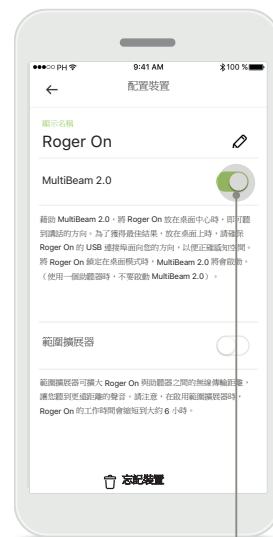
●●●○○ PH 9:41 AM 100 %

配置裝置

顯示名稱

Roger On

MultiBeam 2.0

藉助 MultiBeam 2.0，將 Roger On 放在桌面中心時，即可聽到講話的方向。為了獲得最佳結果，放在桌面上時，請確保 Roger On 的 USB 連接埠面向您的方向，以便正確感知空間。將 Roger On 鎖定在桌面模式時，MultiBeam 2.0 將會啟動。（使用一個助聽器時，不要啟動 MultiBeam 2.0）。

範圍擴展器

範圍擴展器可擴大 Roger On 與助聽器之間的無線傳輸距離，讓您聽到更遠距離的聲音。請注意，在啟用範圍擴展器時，Roger On 的工作時間會縮短到大約 6 小時。

忘記裝置